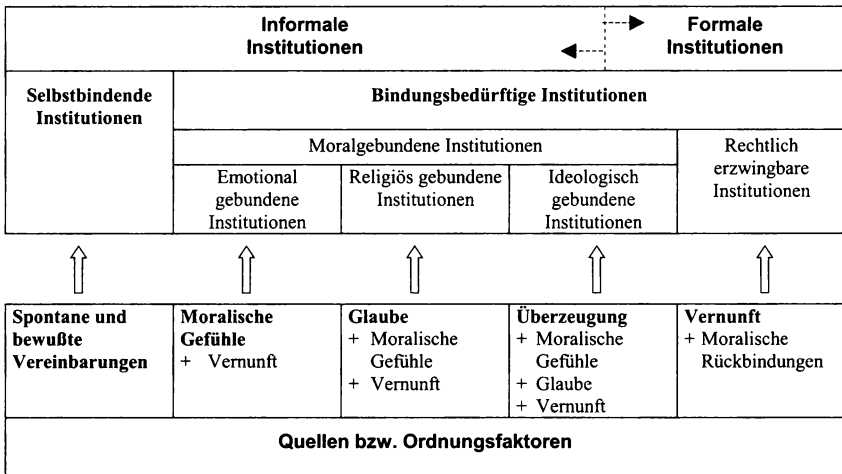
Informale Institutionen

Formale Institutionen

Selbstbindende Institutionen

Bindungsbedürftige Institutionen

Moralgebundene Institutionen

Emotional gebundene Institutionen

Religiös gebundene Institutionen

Ideologisch gebundene Institutionen

Rechtlich erzwingbare Institutionen

Spontane und bewußte Vereinbarungen

Moralische Gefühle
+ Vernunft

Glaube
+ Moralische Gefühle
+ Vernunft

Überzeugung
+ Moralische Gefühle
+ Glaube
+ Vernunft

Vernunft
+ Moralische Rückbindungen

Quellen bzw. Ordnungsfaktoren